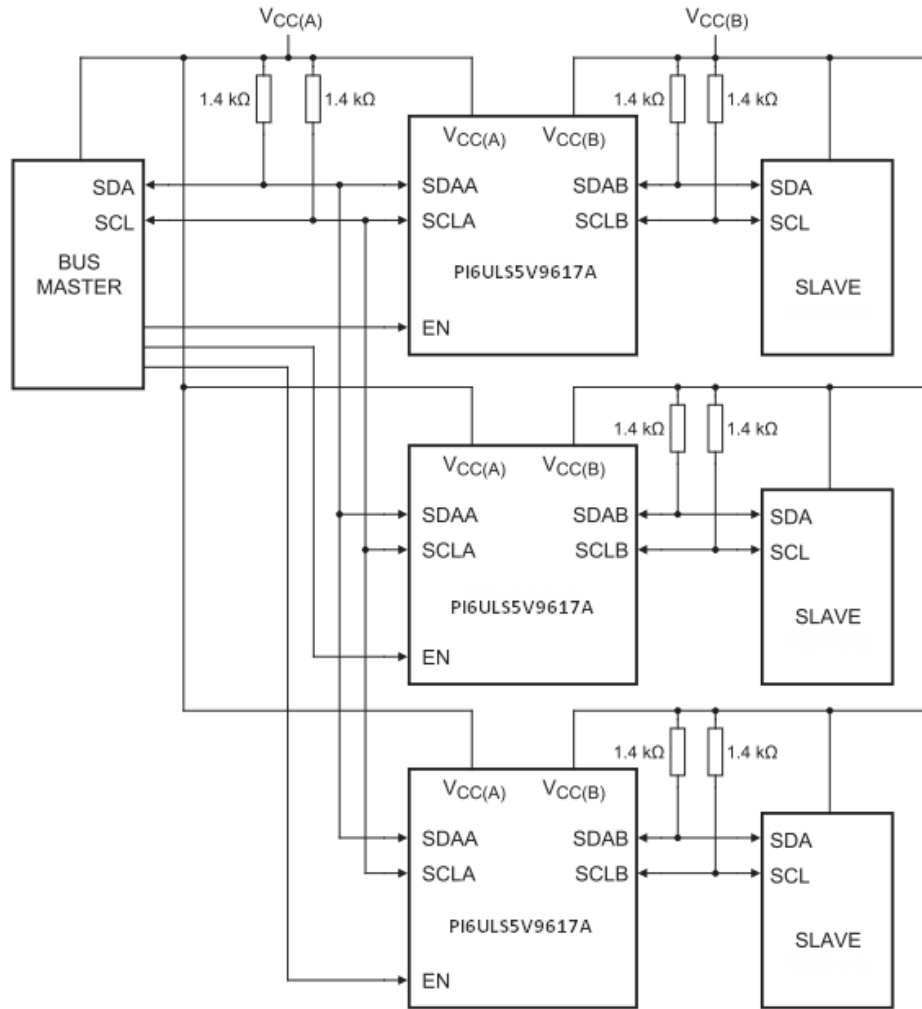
$V_{CC(A)}$

$V_{CC(B)}$

1.4 kΩ
1.4 kΩ
1.4 kΩ
1.4 kΩ

SDA
SCL
BUS MASTER

$V_{CC(A)}$
$V_{CC(B)}$
SDAA
SDAB
SCLA
SCLB
PI6ULS5V9617A
EN

SDA
SCL
SLAVE

1.4 kΩ
1.4 kΩ

$V_{CC(A)}$
$V_{CC(B)}$
SDAA
SDAB
SCLA
SCLB
PI6ULS5V9617A
EN

SDA
SCL
SLAVE

1.4 kΩ
1.4 kΩ

$V_{CC(A)}$
$V_{CC(B)}$
SDAA
SDAB
SCLA
SCLB
PI6ULS5V9617A
EN

SDA
SCL
SLAVE